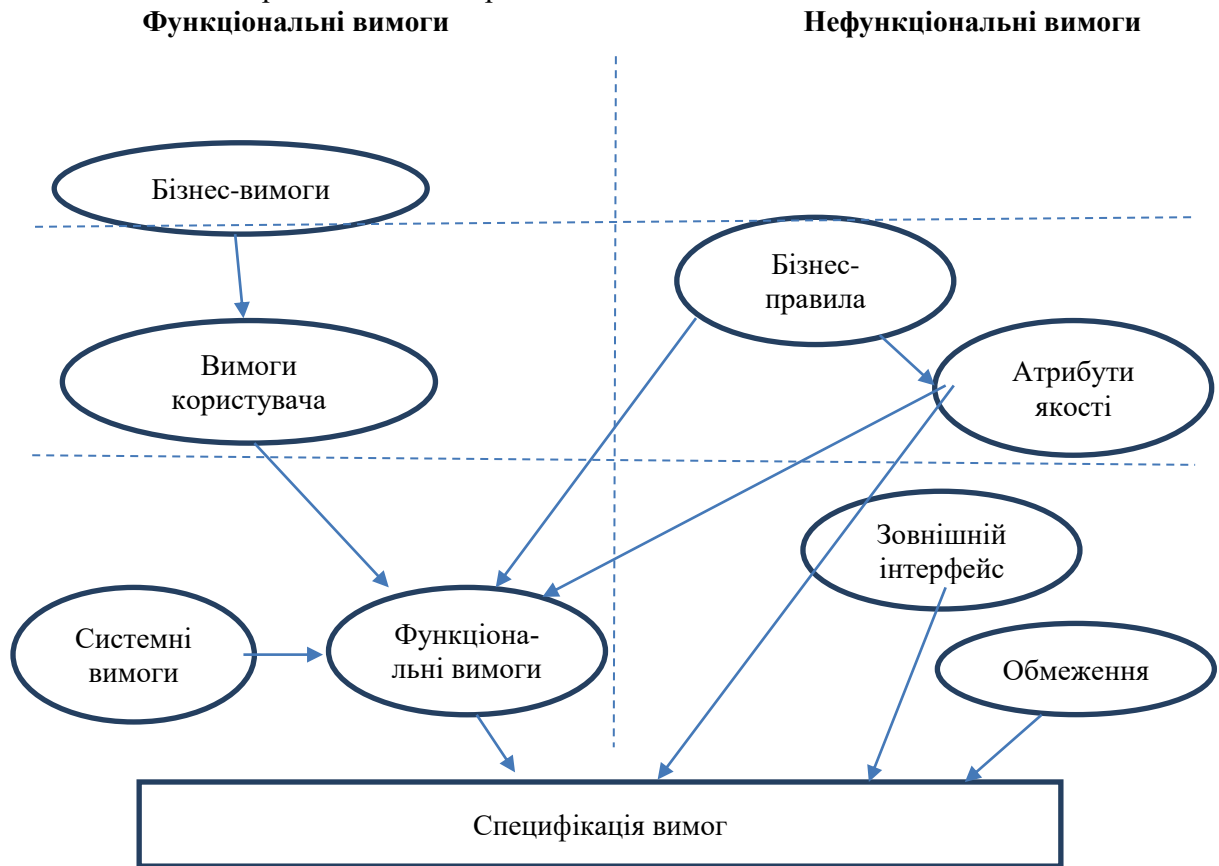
Функціональні вимоги

Нефункціональні вимоги

Бізнес-вимоги

Бізнес-правила

Вимоги користувача

Атрибути якості

Зовнішній інтерфейс

Системні вимоги

Функціональні вимоги

Обмеження

Специфікація вимог